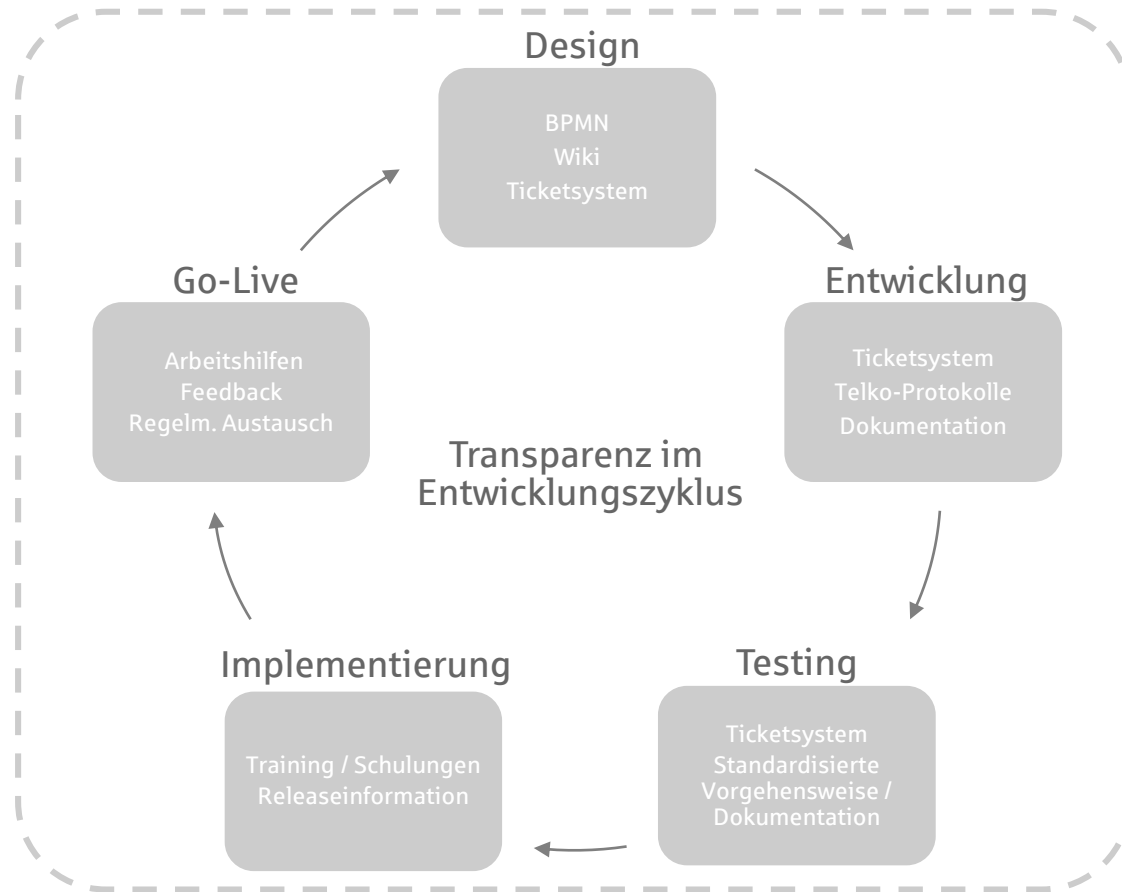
Design

BPMN
Wiki
Ticketsystem

Entwicklung

Ticketsystem
Telko-Protokolle
Dokumentation

Testing

Ticketsystem
Standardisierte Vorgehensweise / Dokumentation

Implementierung

Training / Schulungen
Releaseinformation

Go-Live

Arbeitshilfen
Feedback
Regelm. Austausch

Transparenz im Entwicklungszyklus